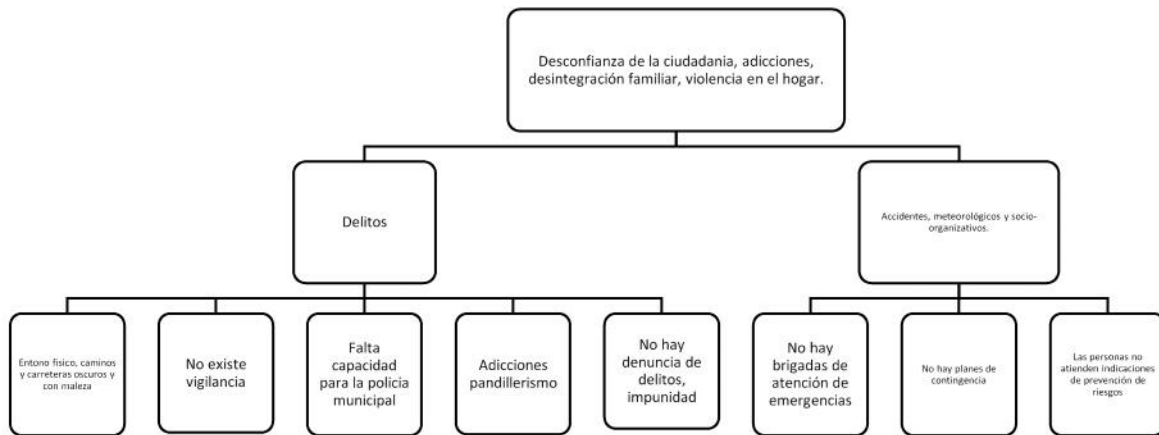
Desconfianza de la ciudadania, adicciones, desintegración familiar, violencia en el hogar.

Delitos

Accidentes, meteorológicos y socio-organizativos.

Entono físico, caminos y carreteras oscuros y con maleza

No existe vigilancia

Falta capacidad para la policia municipal

Adicciones pandillerismo

No hay denuncia de delitos, impunidad

No hay brigadas de atención de emergencias

No hay planes de contingencia

Las personas no atienden indicaciones de prevención de riesgos